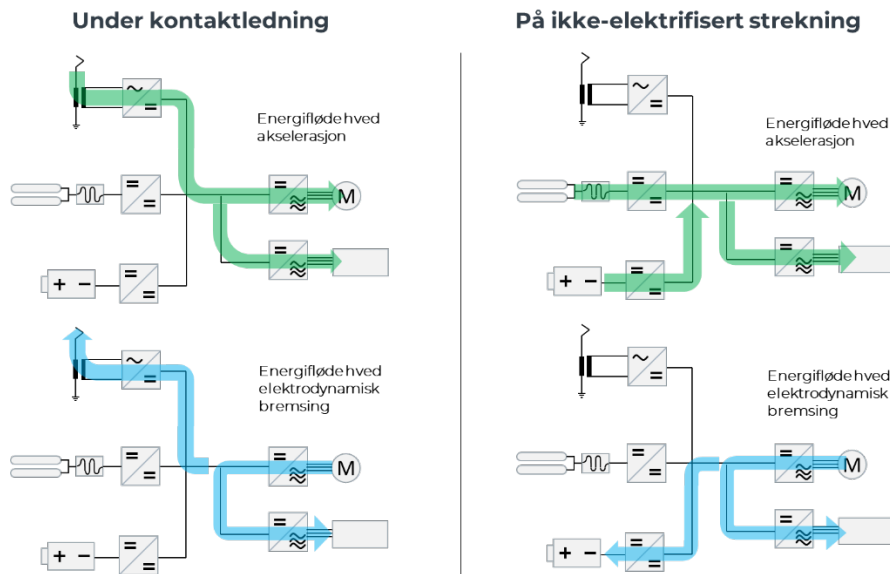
Under kontaktledning

På ikke-elektrifisert strekning

Energiflødehved akselerasjon

M

+ −

Energiflødehved akselerasjon

M

+ −

Energiflødehved elektrodynamisk bremsing

M

+ −

Energiflødehved elektrodynamisk bremsing

M

+ −